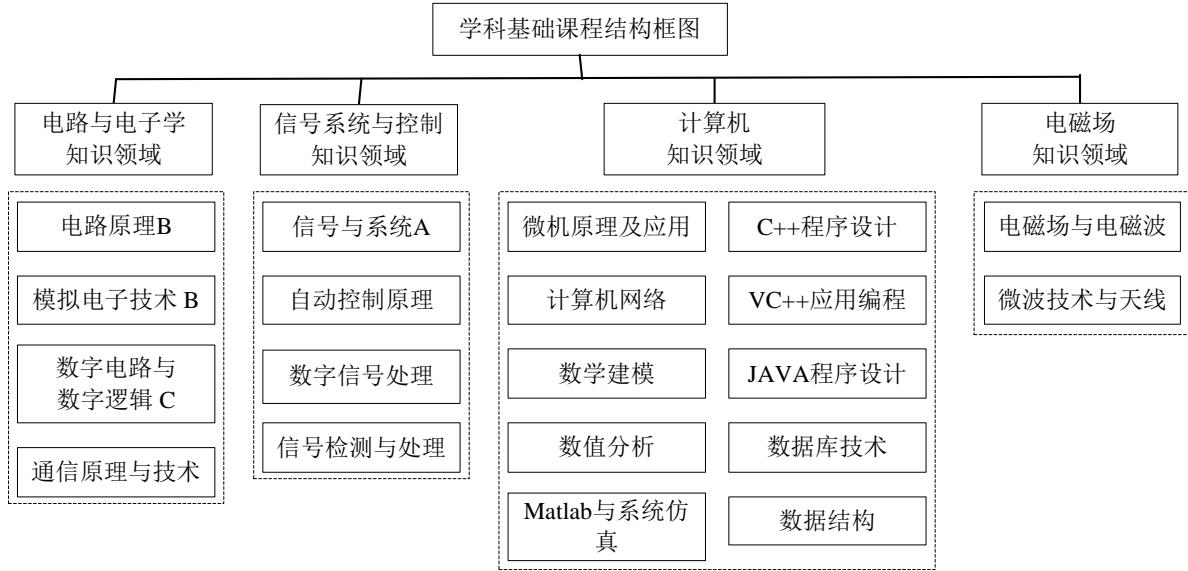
学科基础课程结构框图

电路与电子学知识领域

电路原理B

模拟电子技术 B

数字电路与数字逻辑 C

通信原理与技术

信号系统与控制知识领域

信号与系统A

自动控制原理

数字信号处理

信号检测与处理

计算机知识领域

微机原理及应用

计算机网络

数学建模

数值分析

Matlab与系统仿真

C++程序设计

VC++应用编程

JAVA程序设计

数据库技术

数据结构

电磁场知识领域

电磁场与电磁波

微波技术与天线